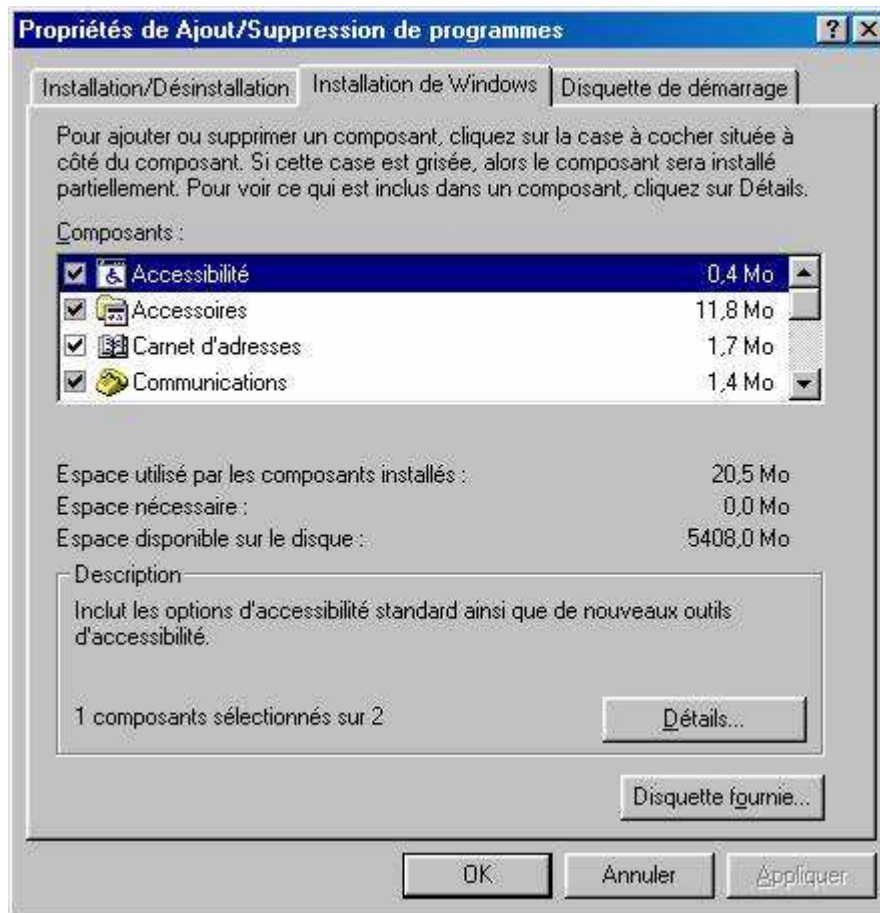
Propriétés de Ajout/Suppression de programmes

? X

Installation/Désinstallation | Installation de Windows | Disquette de démarrage

Pour ajouter ou supprimer un composant, cliquez sur la case à cocher située à côté du composant. Si cette case est grisée, alors le composant sera installé partiellement. Pour voir ce qui est inclus dans un composant, cliquez sur Détails.

Composants :

| | | |
|---|---|---|
| ☑ | Accessibilité | 0,4 Mo |
| ☑ | Accessoires | 11,8 Mo |
| ☑ | Carnet d'adresses | 1,7 Mo |
| ☑ | Communications | 1,4 Mo |

Espace utilisé par les composants installés : 20,5 Mo
Espace nécessaire : 0,0 Mo
Espace disponible sur le disque : 5408,0 Mo

Description

Inclut les options d'accessibilité standard ainsi que de nouveaux outils d'accessibilité.

1 composants sélectionnés sur 2

Détails...

Disquette fournie...

OK Annuler Appliquer